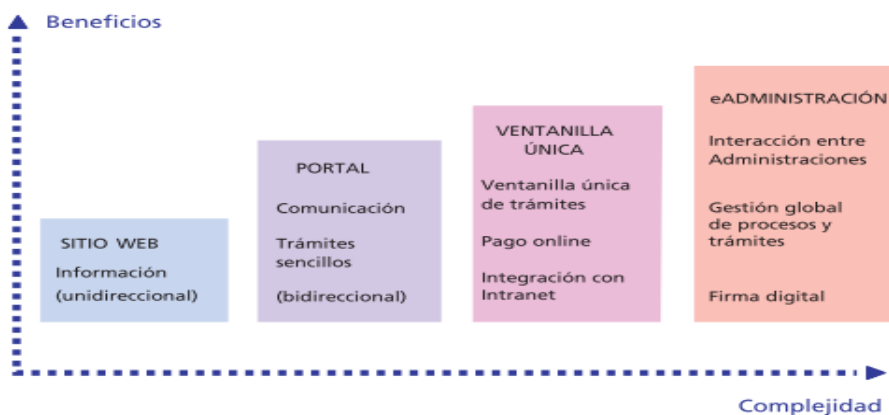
Beneficios

SITIO WEB
Información
(unidireccional)

PORTAL
Comunicación
Trámites sencillos
(bidireccional)

VENTANILLA ÚNICA
Ventanilla única de trámites
Pago online
Integración con Intranet

eADMINISTRACIÓN
Interacción entre Administraciones
Gestión global de procesos y trámites
Firma digital

Complejidad